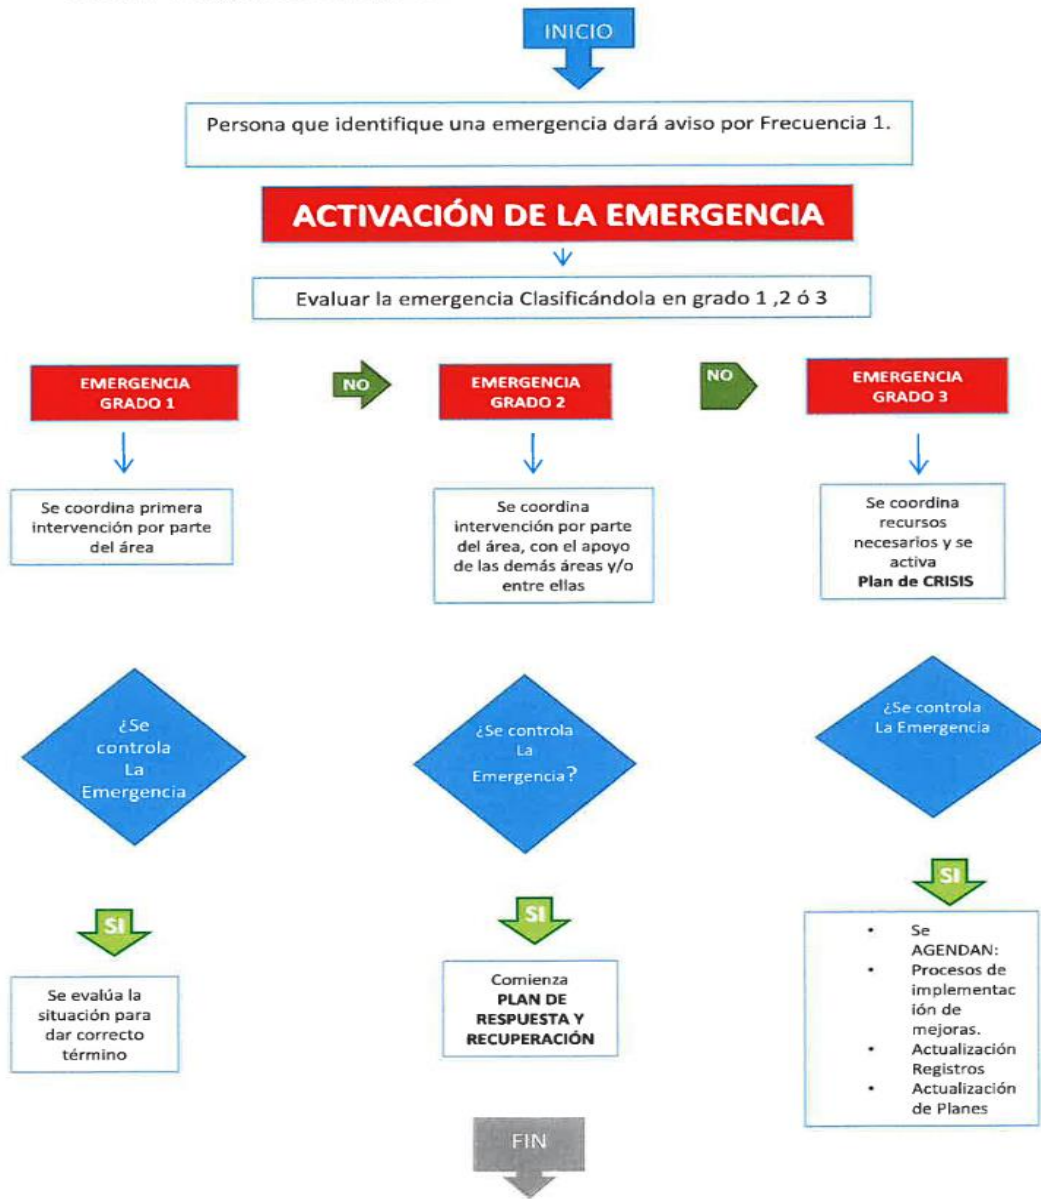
INICIO

Persona que identifique una emergencia dará aviso por Frecuencia 1.

ACTIVACIÓN DE LA EMERGENCIA

Evaluar la emergencia Clasificándola en grado 1 ,2 ó 3

EMERGENCIA GRADO 1

NO

EMERGENCIA GRADO 2

NO

EMERGENCIA GRADO 3

Se coordina primera intervención por parte del área

Se coordina intervención por parte del área, con el apoyo de las demás áreas y/o entre ellas

Se coordina recursos necesarios y se activa **Plan de CRISIS**

¿Se controla La Emergencia

¿Se controla La Emergencia?

¿Se controla La Emergencia

SI

SI

SI

Se evalúa la situación para dar correcto término

Comienza **PLAN DE RESPUESTA Y RECUPERACIÓN**

• Se AGENDAN:
• Procesos de implementación de mejoras.
• Actualización Registros
• Actualización de Planes

FIN